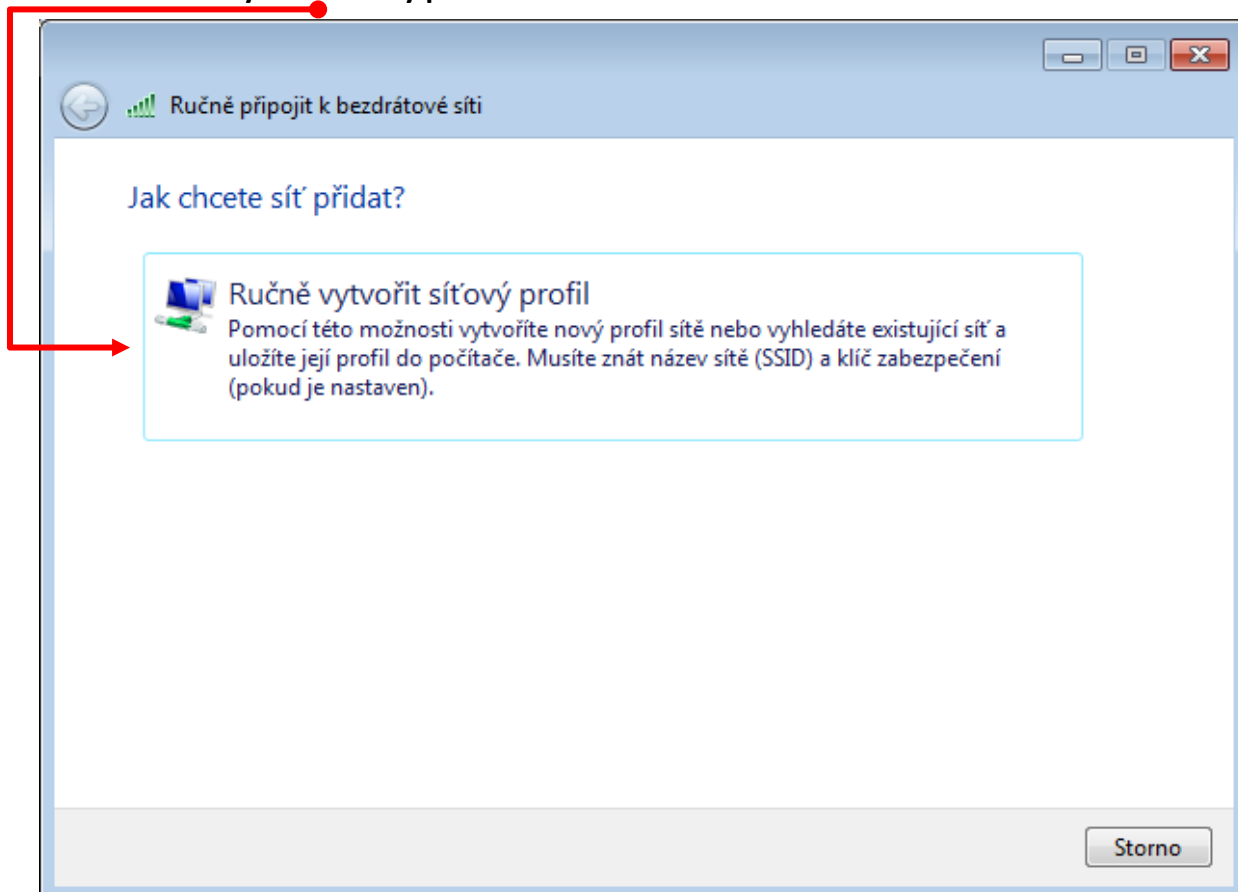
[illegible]

Ručně připojit k bezdrátové síti

Jak chcete síť přidat?

Ručně vytvořit síťový profil
Pomocí této možnosti vytvoříte nový profil sítě nebo vyhledáte existující síť a uložíte její profil do počítače. Musíte znát název sítě (SSID) a klíč zabezpečení (pokud je nastaven).

Storno